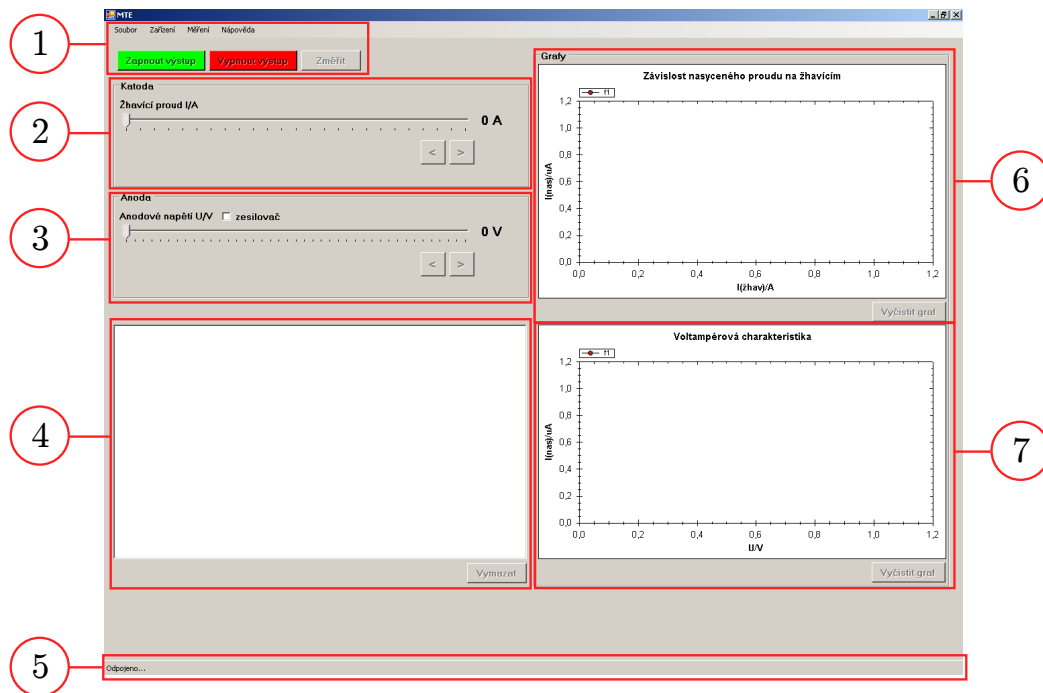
MTE

Soubor Zařízení Měření Nápověda

1

Zapnout výstup Vypnout výstup Změřit

Katoda

Žhavící proud I/A

0 A

< >

2

Anoda

Anodové napětí U/V ☐ zesilovač

0 V

< >

3

4

Vymazat

5

Odpojeno...

Grafy

Závislost nasyceného proudu na žhavicím

f1

1,2
1,0
0,8
0,6
0,4
0,2
0,0

I(nas)/uA

0,0 0,2 0,4 0,6 0,8 1,0 1,2

I(žhav)/A

Vyčistit graf

6

Voltampérová charakteristika

f1

1,2
1,0
0,8
0,6
0,4
0,2
0,0

I(nas)/uA

0,0 0,2 0,4 0,6 0,8 1,0 1,2

U/V

Vyčistit graf

7